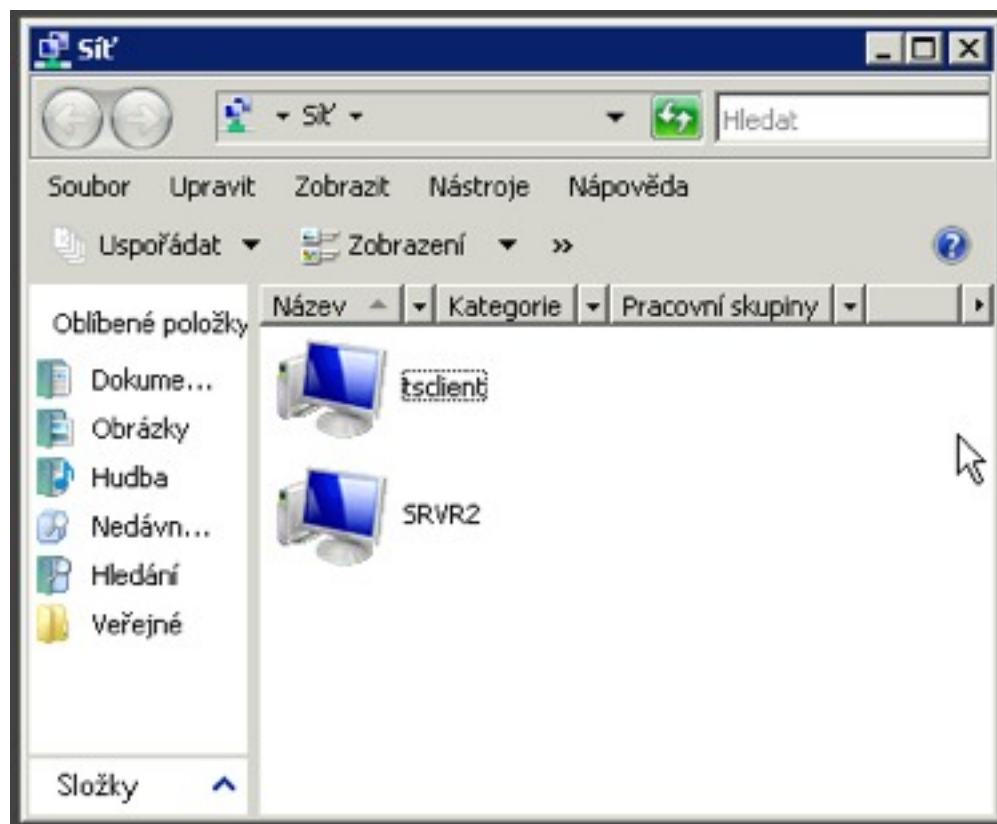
Síť

Síť

Hledat

Soubor Upravit Zobrazit Nástroje Nápověda

Uspořádat Zobrazení »

Oblíbené položky

Dokume...

Obrázky

Hudba

Nedávn...

Hledání

Veřejné

Složky

| Název | Kategorie | Pracovní skupiny |
|---|---|---|

tsclient

SRVR2